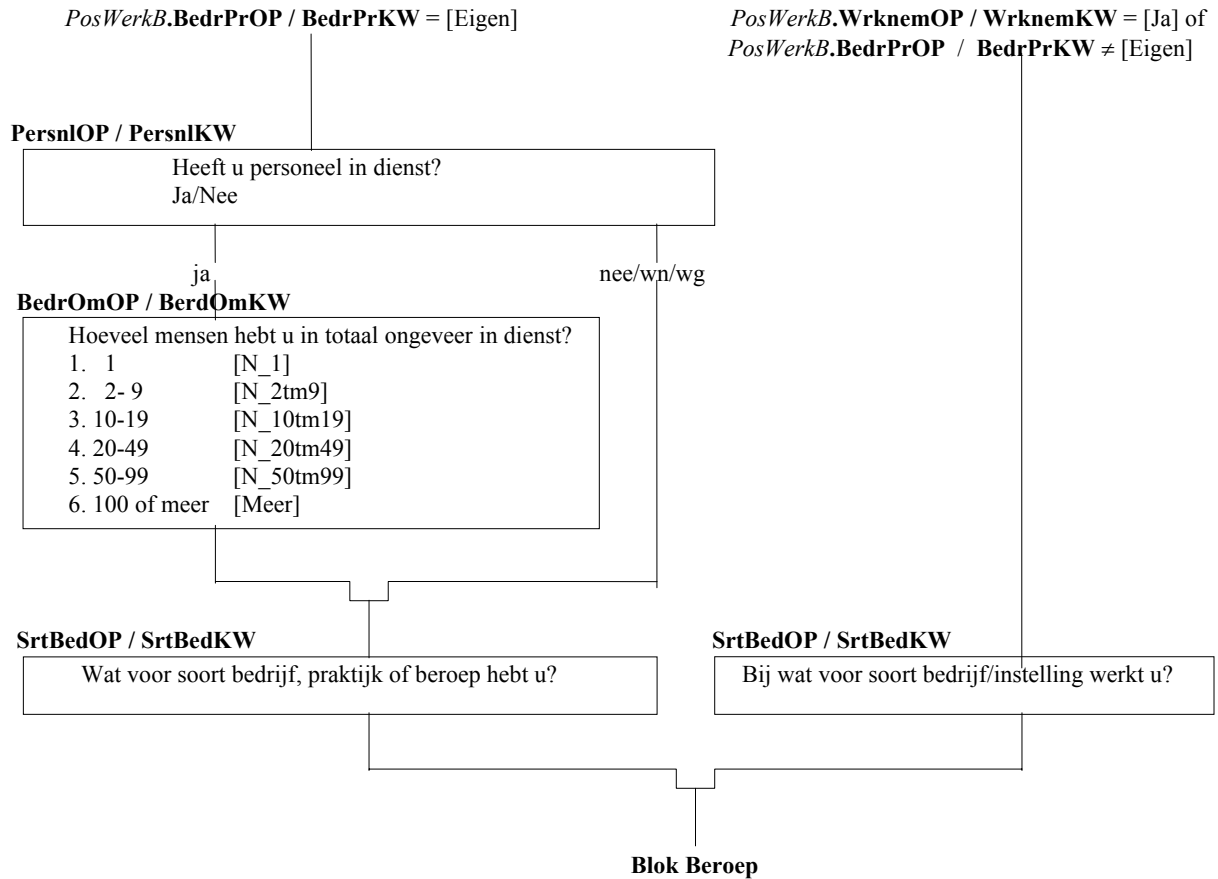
*PosWerkB*.**BedrPrOP / BedrPrKW** = [Eigen]

*PosWerkB*.**WrknemOP / WrknemKW** = [Ja] of *PosWerkB*.**BedrPrOP** / **BedrPrKW** ≠ [Eigen]

**PersnlOP / PersnlKW**

Heeft u personeel in dienst?
Ja/Nee

ja

nee/wn/wg

**BedrOmOP / BerdOmKW**

Hoeveel mensen hebt u in totaal ongeveer in dienst?

| | |
|---|---|
| 1. 1 | [N_1] |
| 2. 2- 9 | [N_2tm9] |
| 3. 10-19 | [N_10tm19] |
| 4. 20-49 | [N_20tm49] |
| 5. 50-99 | [N_50tm99] |
| 6. 100 of meer | [Meer] |

**SrtBedOP / SrtBedKW**

Wat voor soort bedrijf, praktijk of beroep hebt u?

**SrtBedOP / SrtBedKW**

Bij wat voor soort bedrijf/instelling werkt u?

**Blok Beroep**